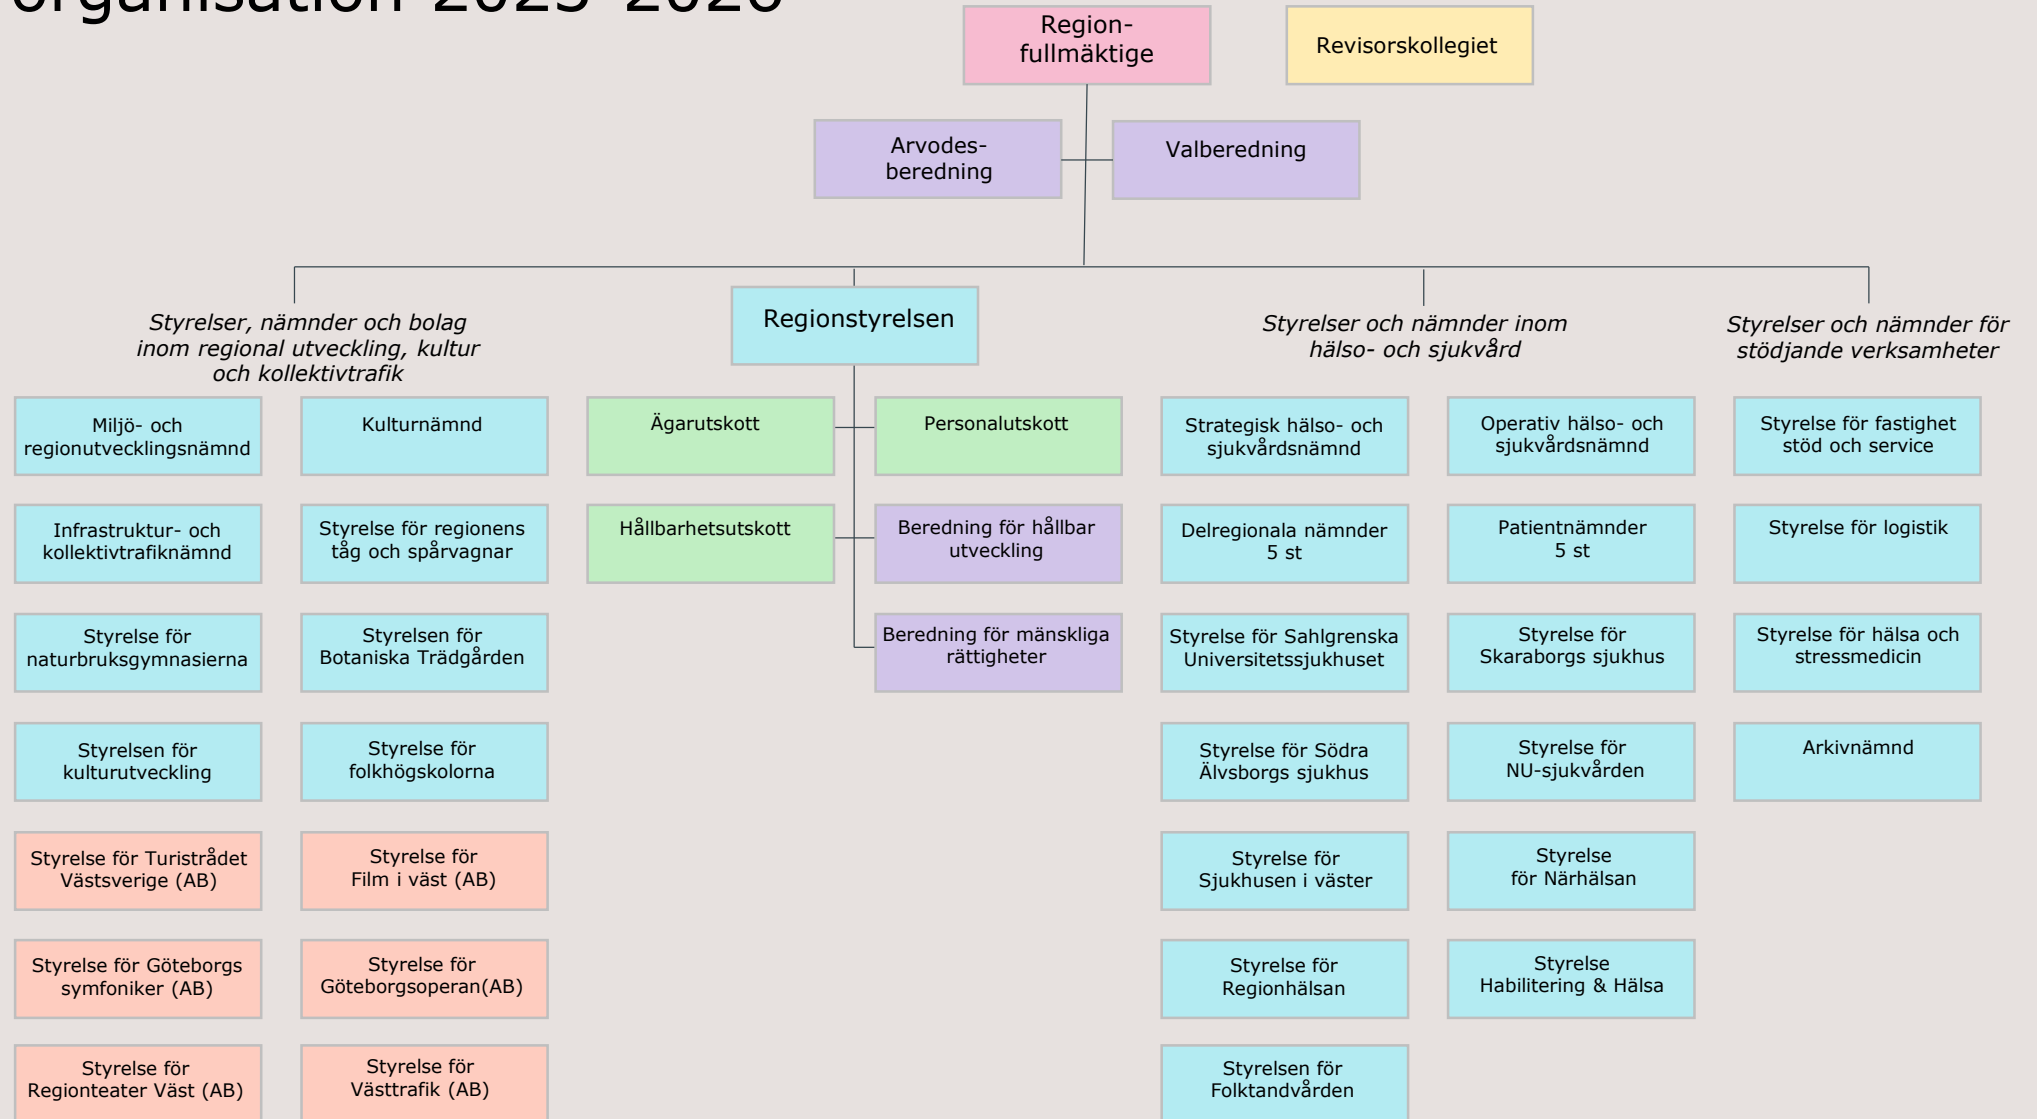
organisation 2023-2026

Regionfullmäktige

Revisorskollegiet

Arvodesberedning

Valberedning

Styrelser, nämnder och bolag inom regional utveckling, kultur och kollektivtrafik

Miljö- och regionutvecklingsnämnd

Kulturnämnd

Infrastruktur- och kollektivtrafiknämnd

Styrelse för regionens tåg och spårvagnar

Styrelse för naturbruksgymnasierna

Styrelsen för Botaniska Trädgården

Styrelsen för kulturutveckling

Styrelse för folkhögskolorna

Styrelse för Turistrådet Västsverige (AB)

Styrelse för Film i väst (AB)

Styrelse för Göteborgs symfoniker (AB)

Styrelse för Göteborgsoperan(AB)

Styrelse för Regionteater Väst (AB)

Styrelse för Västtrafik (AB)

Regionstyrelsen

Ägarutskott

Personalutskott

Hållbarhetsutskott

Beredning för hållbar utveckling

Beredning för mänskliga rättigheter

Styrelser och nämnder inom hälso- och sjukvård

Strategisk hälso- och sjukvårdsnämnd

Operativ hälso- och sjukvårdsnämnd

Delregionala nämnder 5 st

Patientnämnder 5 st

Styrelse för Sahlgrenska Universitetssjukhuset

Styrelse för Skaraborgs sjukhus

Styrelse för Södra Älvsborgs sjukhus

Styrelse för NU-sjukvården

Styrelse för Sjukhusen i väster

Styrelse för Närhälsan

Styrelse för Regionhälsan

Styrelse Habilitering & Hälsa

Styrelsen för Folktandvården

Styrelser och nämnder för stödjande verksamheter

Styrelse för fastighet stöd och service

Styrelse för logistik

Styrelse för hälsa och stressmedicin

Arkivnämnd